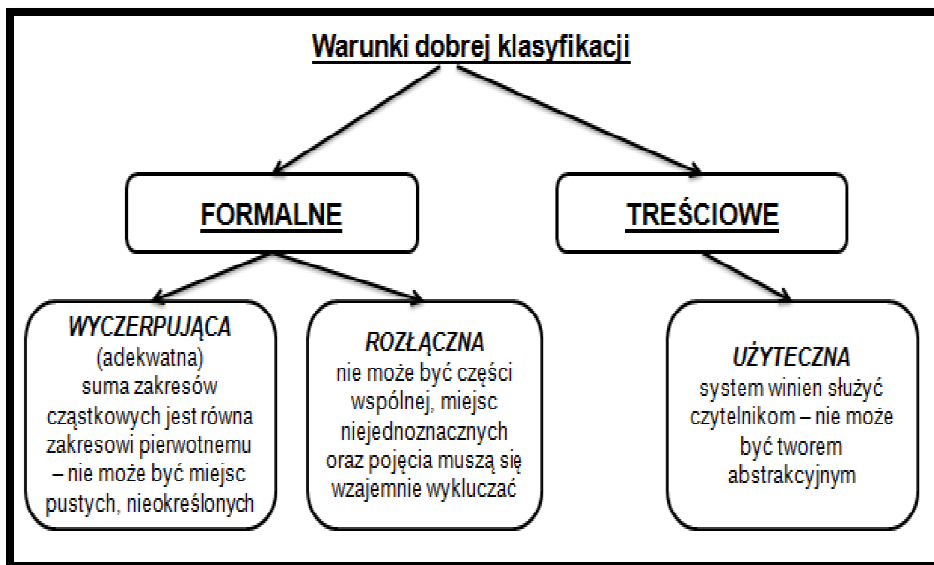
Warunki dobrej klasyfikacji

FORMALNE

TREŚCIOWE

WYCZERPUJĄCA
(adekwatna)
suma zakresów cząstkowych jest równa zakresowi pierwotnemu – nie może być miejsc pustych, nieokreślonych

ROZŁĄCZNA
nie może być części wspólnej, miejsc niejednoznacznych oraz pojęcia muszą się wzajemnie wykluczać

UŻYTECZNA
system winien służyć czytelnikom – nie może być tworem abstrakcyjnym